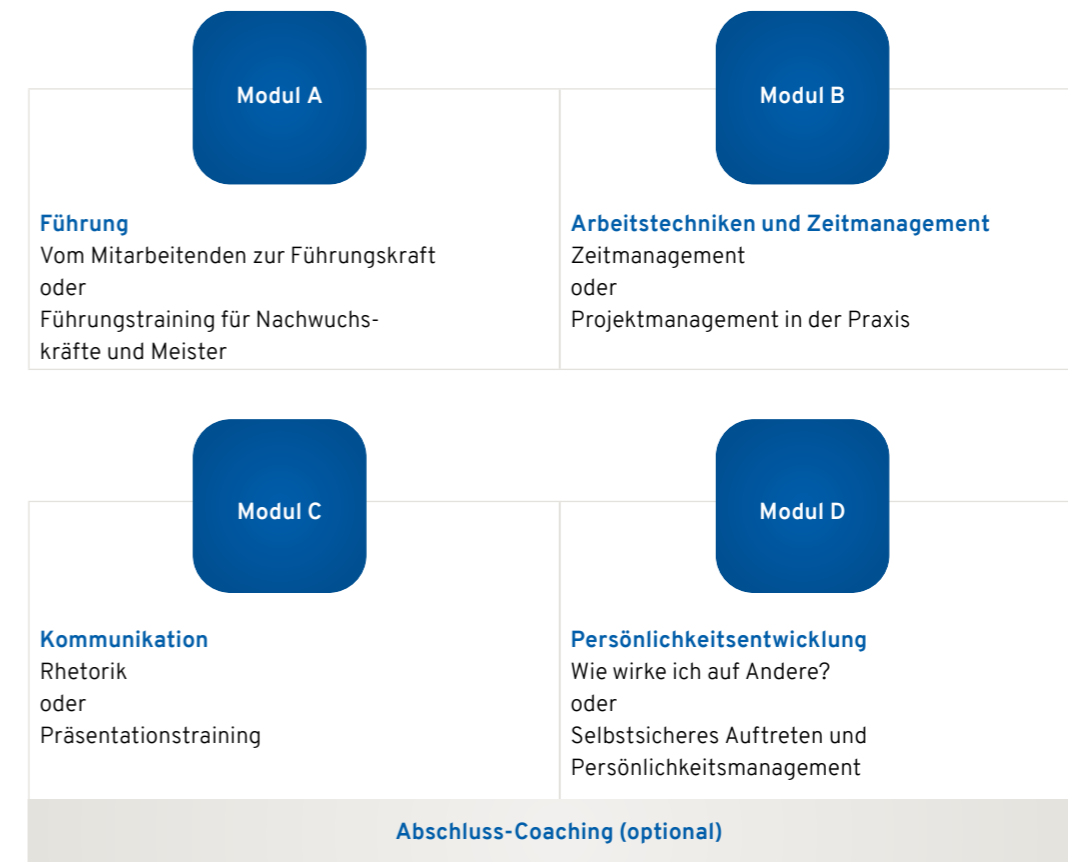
Modul A

Führung
Vom Mitarbeitenden zur Führungskraft
oder
Führungstraining für Nachwuchskräfte und Meister

Modul B

Arbeitstechniken und Zeitmanagement
Zeitmanagement
oder
Projektmanagement in der Praxis

Modul C

Kommunikation
Rhetorik
oder
Präsentationstraining

Modul D

Persönlichkeitsentwicklung
Wie wirke ich auf Andere?
oder
Selbstsicheres Auftreten und Persönlichkeitsmanagement

Abschluss-Coaching (optional)